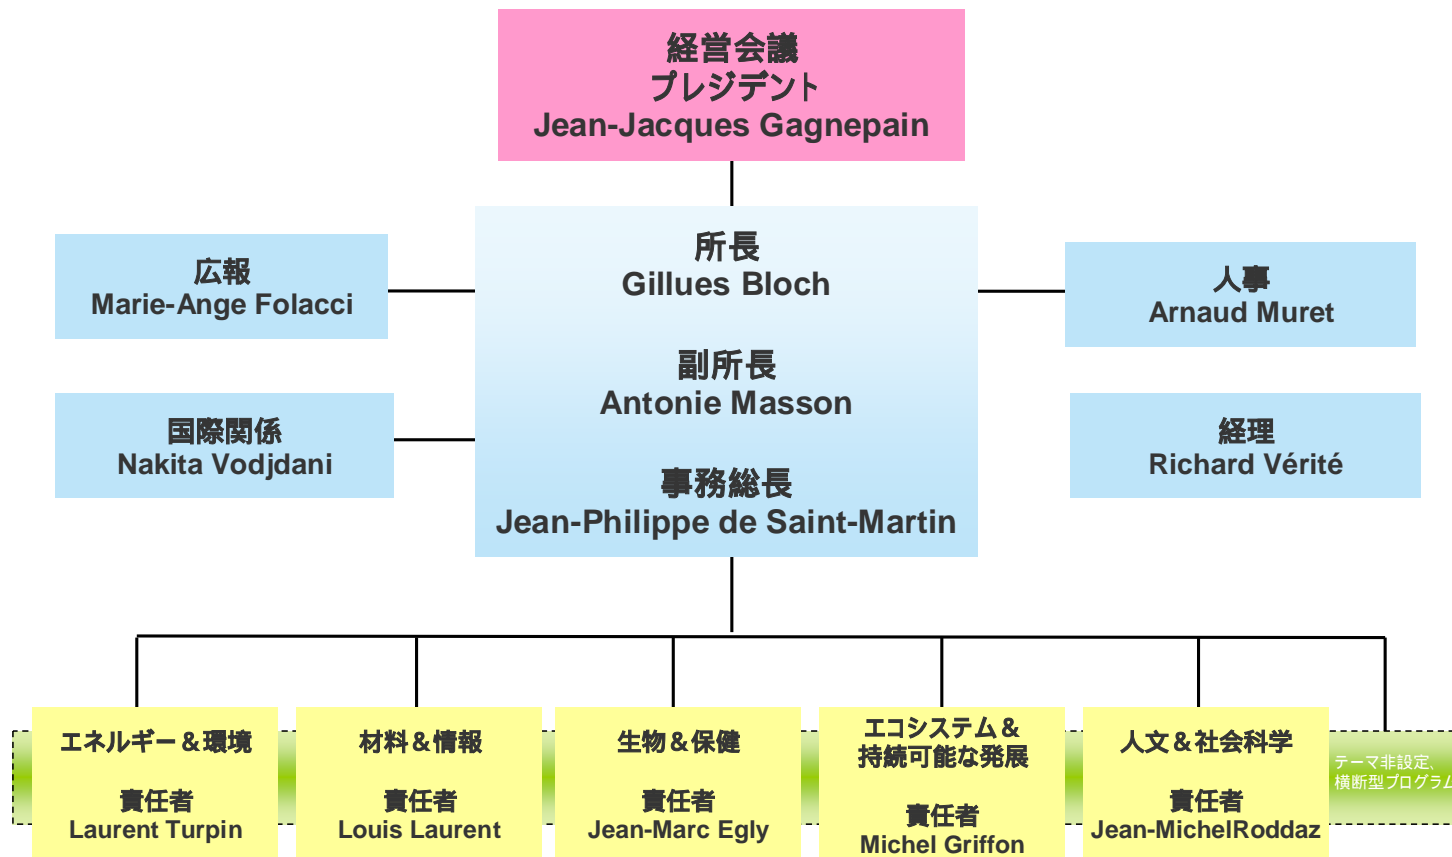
経営会議
プレジデント
Jean-Jacques Gagnepain

広報
Marie-Ange Folacci

所長
Gillues Bloch

副所長
Antonie Masson

事務総長
Jean-Philippe de Saint-Martin

人事
Arnaud Muret

国際関係
Nakita Vodjdani

経理
Richard Vérité

エネルギー＆環境

責任者
Laurent Turpin

材料＆情報

責任者
Louis Laurent

生物＆保健

責任者
Jean-Marc Egly

エコシステム＆
持続可能な発展

責任者
Michel Griffon

人文＆社会科学

責任者
Jean-MichelRoddaz

テーマ非設定、
横断型プログラム